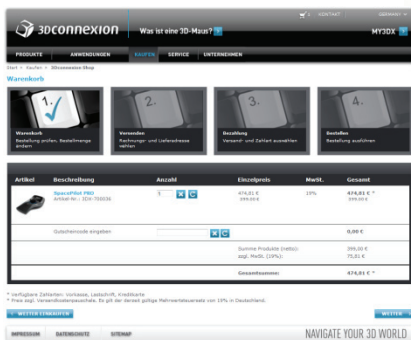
3Dconnexion Was ist eine 3D-Maus? KONTAKT GERMANY

PRODUKTE ANWENDUNGEN KAUFEN SERVICE UNTERNEHMEN MY3DX

Start > Kaufen > 3Dconnexion-Shop

Warenkorb

1. Warenkorb Bestellung prüfen, Bestellmenge ändern

2. Versenden Rechnungs- und Lieferadresse wählen

3. Bezahlung Versand- und Zahlart auswählen

4. Bestellen Bestellung ausführen

| Artikel | Beschreibung | Anzahl | Einzelpreis | MwSt. | Gesamt |
|---|---|---|---|---|---|
| | SpacePilot PRO Artikel-Nr.: 3DX-700036 | 1 | 474,81 € 399,00 € | 19% | 474,81 € * 399,00 € |
| | Gutscheincode eingeben | | | | 0,00 € |
| | | | Summe Produkte (netto): zzgl. MwSt. (19%): | | 399,00 € 75,81 € |
| | | | Gesamtsumme: | | 474,81 € * |

* Verfügbare Zahlarten: Vorkasse, Lastschrift, Kreditkarte
* Preis zzgl. Versandkostenpauschale. Es gilt der derzeit gültige Mehrwertsteuersatz von 19% in Deutschland.

WEITER EINKAUFEN WEITER

IMPRESSUM DATENSCHUTZ SITEMAP NAVIGATE YOUR 3D WORLD